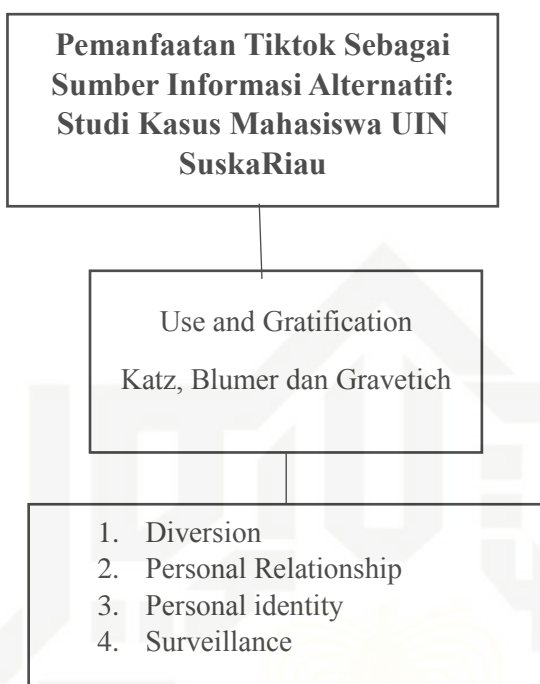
Pemanfaatan Tiktok Sebagai Sumber Informasi Alternatif: Studi Kasus Mahasiswa UIN SuskaRiau

Use and Gratification

Katz, Blumer dan Gravetich

1. Diversion
2. Personal Relationship
3. Personal identity
4. Surveillance